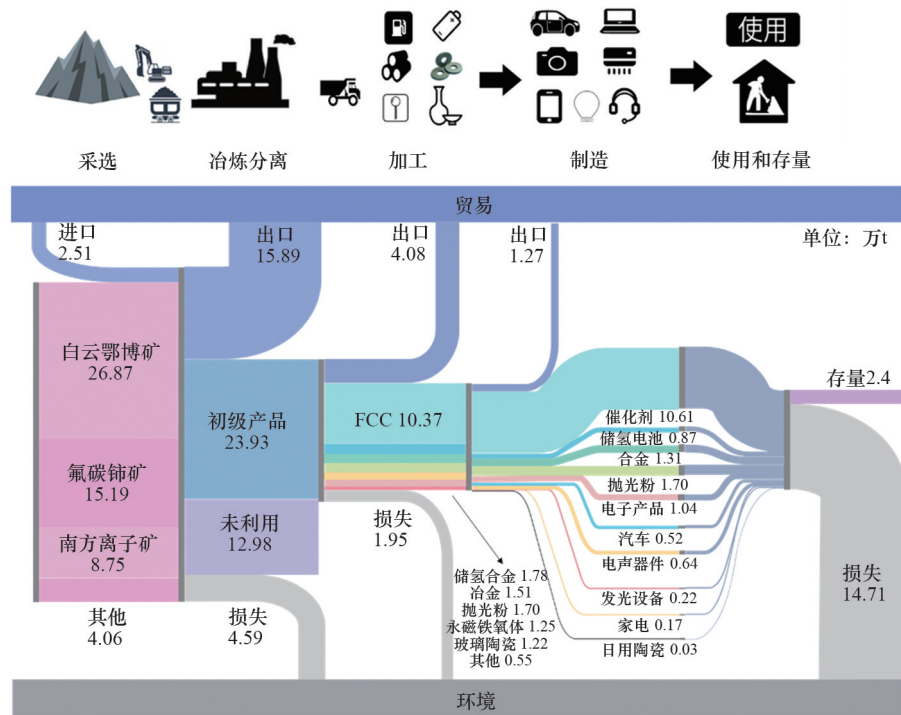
使用

采选　冶炼分离　加工　制造　使用和存量

贸易

进口 2.51

出口 15.89

出口 4.08

出口 1.27

单位：万t

白云鄂博矿 26.87

氟碳铈矿 15.19

南方离子矿 8.75

其他 4.06

初级产品 23.93

未利用 12.98

损失 4.59

FCC 10.37

损失 1.95

储氢合金 1.78
冶金 1.51
抛光粉 1.70
永磁铁氧体 1.25
玻璃陶瓷 1.22
其他 0.55

催化剂 10.61
储氢电池 0.87
合金 1.31
抛光粉 1.70
电子产品 1.04
汽车 0.52
电声器件 0.64
发光设备 0.22
家电 0.17
日用陶瓷 0.03

存量2.4

损失 14.71

环境